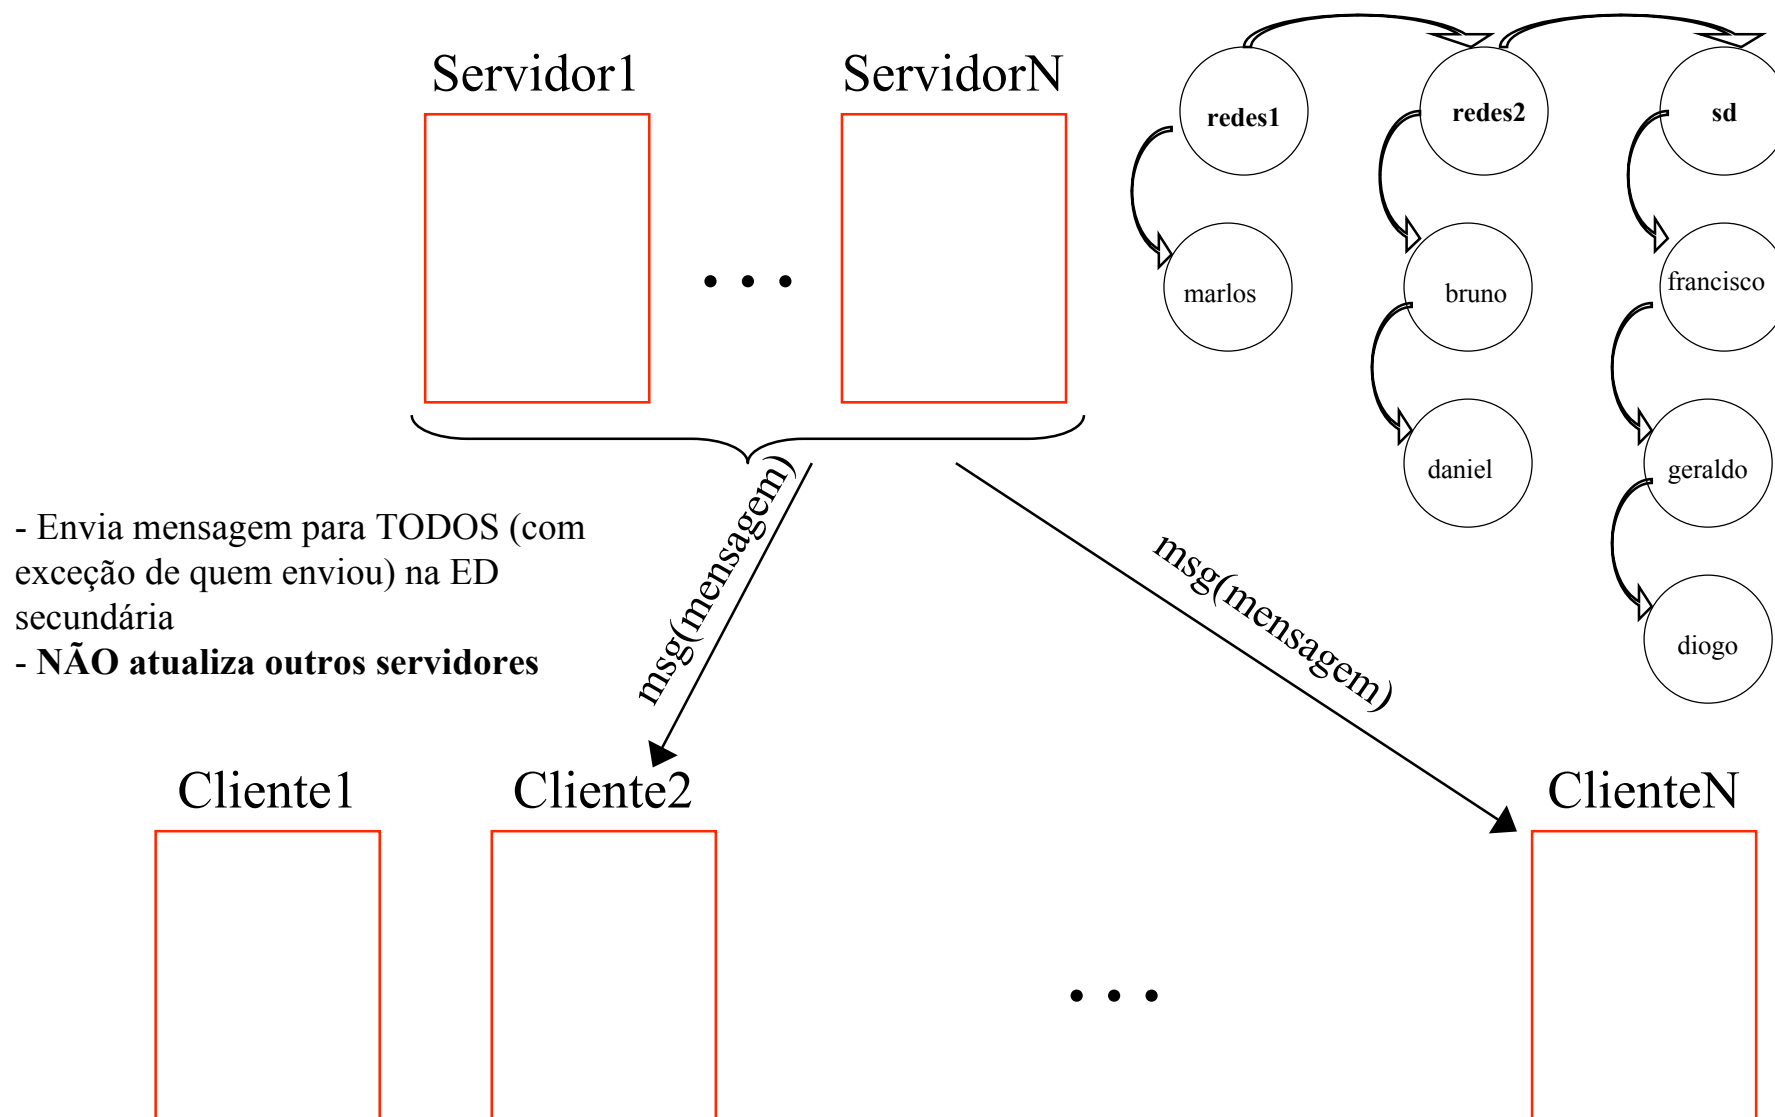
Servidor1

ServidorN

• • •

redes1

redes2

sd

marlos

bruno

francisco

daniel

geraldo

diogo

- Envia mensagem para TODOS (com exceção de quem enviou) na ED secundária
- **NÃO atualiza outros servidores**

msg(mensagem)

msg(mensagem)

Cliente1

Cliente2

ClienteN

• • •